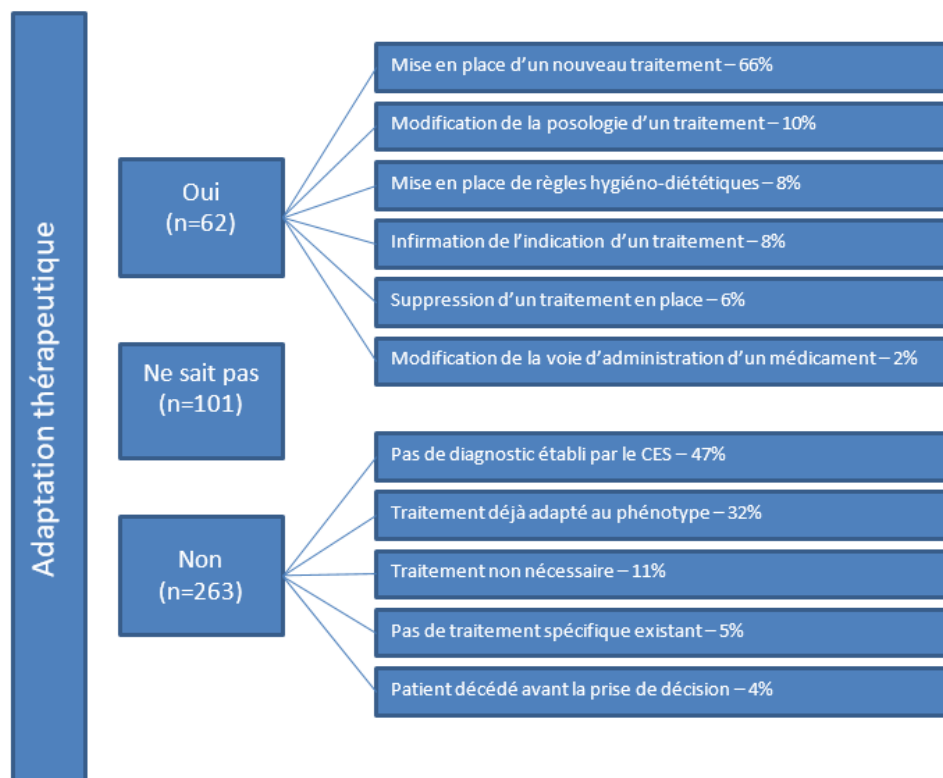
Adaptation thérapeutique

Oui
(n=62)

Mise en place d'un nouveau traitement – 66%

Modification de la posologie d'un traitement – 10%

Mise en place de règles hygiéno-diététiques – 8%

Infirmation de l'indication d'un traitement – 8%

Suppression d'un traitement en place – 6%

Modification de la voie d'administration d'un médicament – 2%

Ne sait pas
(n=101)

Non
(n=263)

Pas de diagnostic établi par le CES – 47%

Traitement déjà adapté au phénotype – 32%

Traitement non nécessaire – 11%

Pas de traitement spécifique existant – 5%

Patient décédé avant la prise de décision – 4%